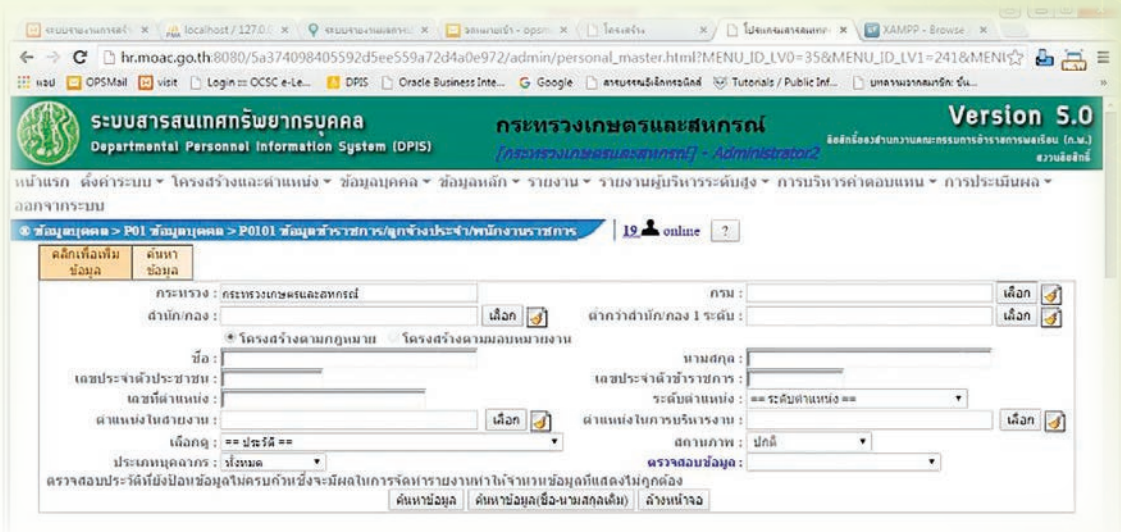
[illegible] × localhost / 127.0.0 × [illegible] × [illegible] - opsm × โครงสร้าง × โปรแกรมสารสนเทศ × XAMPP - Browse ×

hr.moac.go.th:8080/5a374098405592d5ee559a72d4a0e972/admin/personal_master.html?MENU_ID_LV0=35&MENU_ID_LV1=241&MENU

แอป OPSMail visit Login :: OCSC e-Le... DPIS Oracle Business Inte... Google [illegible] Tutorials / Public Inf... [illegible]

ระบบสารสนเทศทรัพยากรบุคคล
Departmental Personnel Information System (DPIS)

กระทรวงเกษตรและสหกรณ์
[กระทรวงเกษตรและสหกรณ์] - Administrator2

Version 5.0
ลิขสิทธิ์ของสำนักงานคณะกรรมการข้าราชการพลเรือน (ก.พ.) สงวนลิขสิทธิ์

หน้าแรก ตั้งค่าระบบ ▾ โครงสร้างและตำแหน่ง ▾ ข้อมูลบุคคล ▾ ข้อมูลหลัก ▾ รายงาน ▾ รายงานผู้บริหารระดับสูง ▾ การบริหารค่าตอบแทน ▾ การประเมินผล ▾ ออกจากระบบ

ข้อมูลบุคคล > P01 ข้อมูลบุคคล > P0101 ข้อมูลข้าราชการ/ลูกจ้างประจำ/พนักงานราชการ

19 online ?

คลิกเพื่อเพิ่มข้อมูล
ค้นหาข้อมูล

กระทรวง : กระทรวงเกษตรและสหกรณ์
กรม : เลือก
สำนัก/กอง : เลือก
ต่ำกว่าสำนัก/กอง 1 ระดับ : เลือก
● โครงสร้างตามกฎหมาย ○ โครงสร้างตามมอบหมายงาน
ชื่อ :
นามสกุล :
เลขประจำตัวประชาชน :
เลขประจำตัวข้าราชการ :
เลขที่ตำแหน่ง :
ระดับตำแหน่ง : == ระดับตำแหน่ง ==
ตำแหน่งในสายงาน : เลือก
ตำแหน่งในการบริหารงาน : เลือก
เลือกดู : == ประวัติ ==
สถานภาพ : ปกติ
ประเภทบุคลากร : ทั้งหมด
ตรวจสอบข้อมูล :
ตรวจสอบประวัติที่ยังป้อนข้อมูลไม่ครบถ้วนซึ่งจะมีผลในการจัดทำรายงานทำให้จำนวนข้อมูลที่แสดงไม่ถูกต้อง
ค้นหาข้อมูล ค้นหาข้อมูล(ชื่อ-นามสกุลเดิม) ล้างหน้าจอ